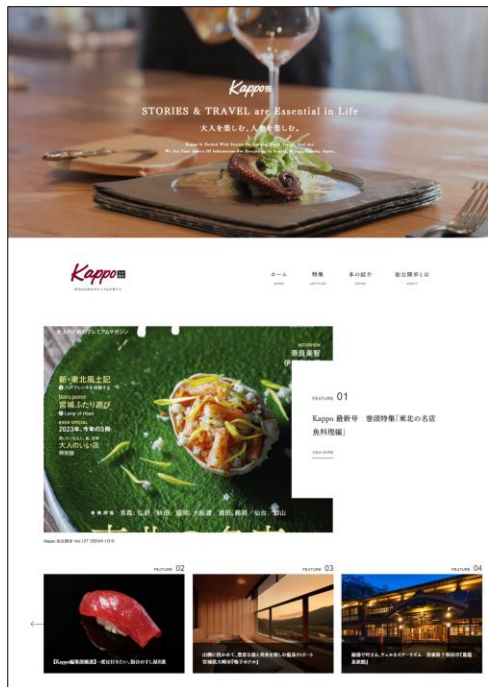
Kappo

STORIES & TRAVEL are Essential in Life

大人を楽しむ、人生を楽しむ。

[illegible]

Kappo

ホーム 特集 本の紹介 仙台闊歩とは

大人のためのプレミアムマガジン

新・東北風土記
bonupond
宮城ふたり遊び
BOOK SPECIAL
2023年、今年の3冊
大人のいい店

INTERVIEW

FEATURE 01

Kappo 最新号 巻頭特集「東北の名店 魚料理編」

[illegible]

Kappo 仙台闊歩 Vol.127 2024年1月号

FEATURE 02

【Kappo編集部厳選】一度は行きたい、仙台のすし屋8選

FEATURE 03

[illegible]

FEATURE 04

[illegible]